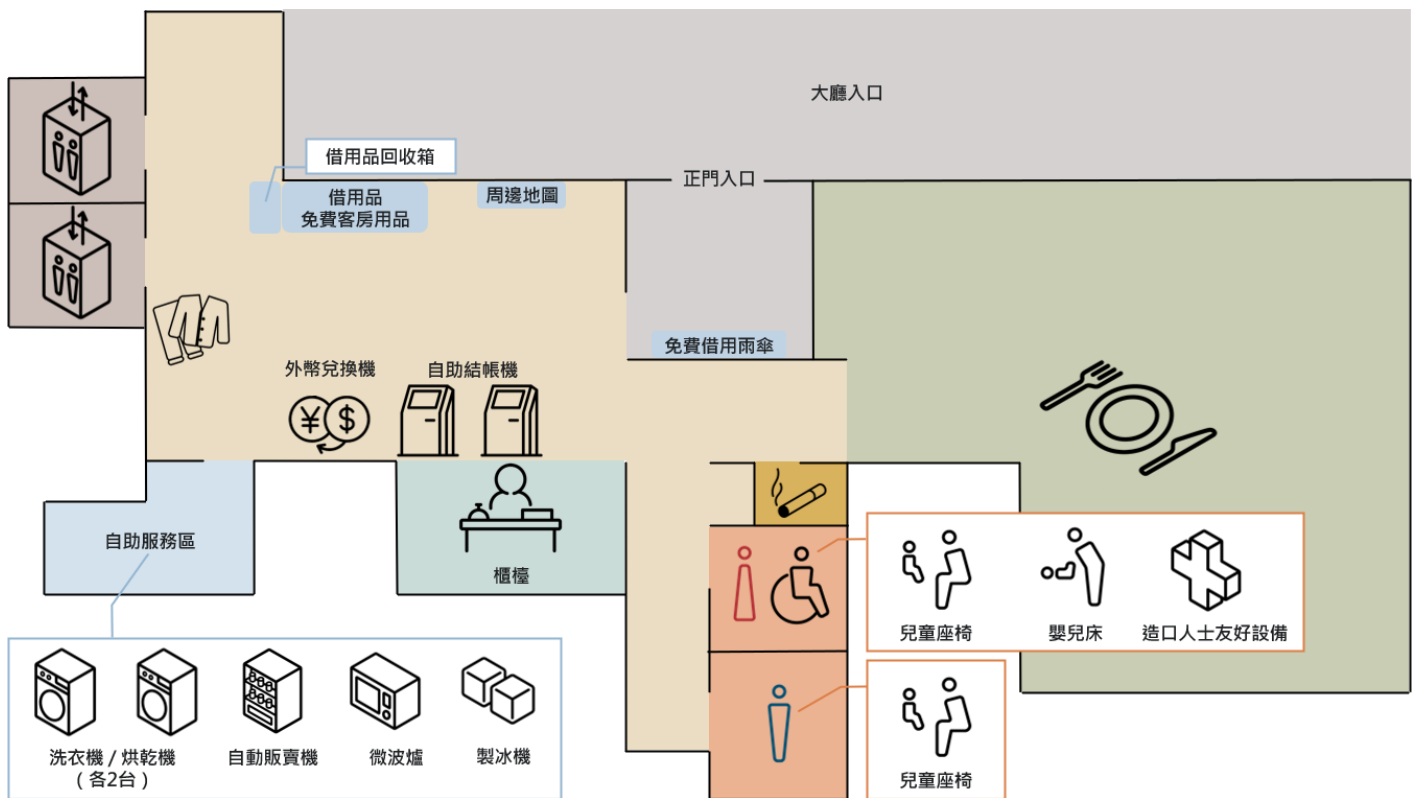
大廳入口

借用品回收箱

借用品
免費客房用品

周邊地圖

正門入口

免費借用雨傘

外幣兌換機

自助結帳機

自助服務區

櫃檯

兒童座椅

嬰兒床

造口人士友好設備

兒童座椅

洗衣機 / 烘乾機
（各2台）

自動販賣機

微波爐

製冰機